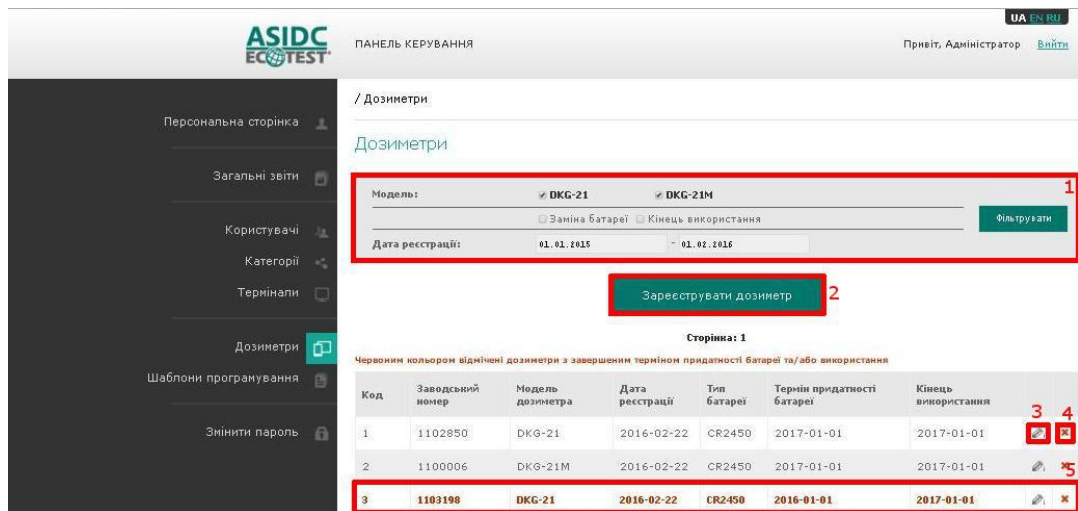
ASIDC ECOTEST

ПАНЕЛЬ КЕРУВАННЯ

UA EN RU

Привіт, Адміністратор Вийти

Персональна сторінка

Загальні звіти

Користувачі

Категорії

Термінали

Дозиметри

Шаблони програмування

Змінити пароль

/ Дозиметри

Дозиметри

1

Модель: DKG-21 DKG-21M

Заміна батареї Кінець використання

Дата реєстрації: 01.01.2015 - 01.02.2016

Фільтрувати

Зареєструвати дозиметр 2

Сторінка: 1

Червоним кольором відмічені дозиметри з завершенним терміном придатності батареї та/або використання

| Код | Заводський номер | Модель дозиметра | Дата реєстрації | Тип батареї | Термін придатності батареї | Кінець використання | 3 | 4 |
|---|---|---|---|---|---|---|---|---|
| 1 | 1102850 | DKG-21 | 2016-02-22 | CR2450 | 2017-01-01 | 2017-01-01 | | |
| 2 | 1100006 | DKG-21M | 2016-02-22 | CR2450 | 2017-01-01 | 2017-01-01 | | 5 |
| 3 | 1103198 | DKG-21 | 2016-02-22 | CR2450 | 2016-01-01 | 2017-01-01 | | |